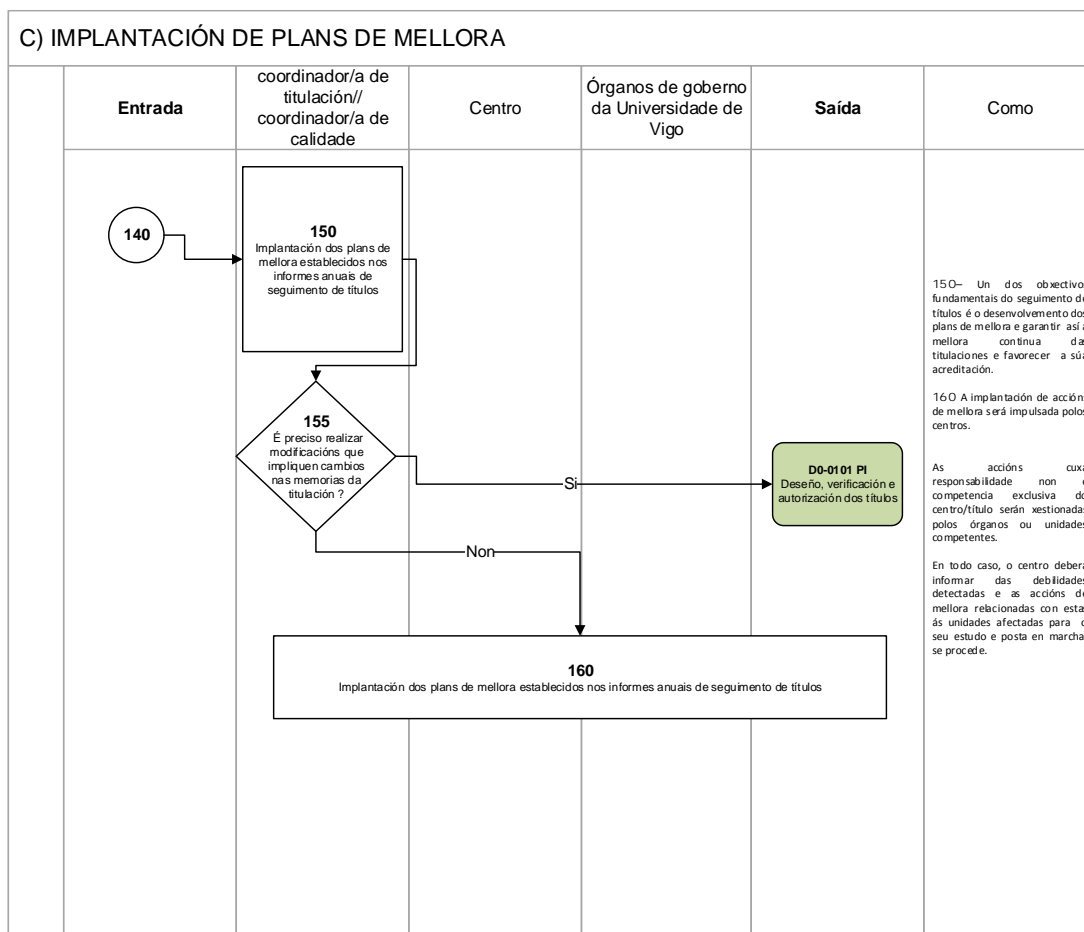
C) IMPLANTACIÓN DE PLANS DE MELLORA

| Entrada | coordinador/a de titulación// coordinador/a de calidade | Centro | Órganos de goberno da Universidade de Vigo | Saída | Como |
|---|---|---|---|---|---|

140

150
Implantación dos plans de mellora establecidos nos informes anuais de seguimento de títulos

155
É preciso realizar modificacións que impliquen cambios nas memorias da titulación ?

Si

D0-0101 PI
Deseño, verificación e autorización dos títulos

Non

160
Implantación dos plans de mellora establecidos nos informes anuais de seguimento de títulos

150– Un dos obxectivo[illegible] fundamentais do seguimento d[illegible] títulos é o desenvolvemento dos plans de mellora e garantir así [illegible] mellora continua da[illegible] titulaciones e favorecer a sú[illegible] acreditación.

160 A implantación de accións de mellora será impulsada polos centros.

As accións cux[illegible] responsabilidade non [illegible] competencia exclusiva d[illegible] centro/título serán xestionadas polos órganos ou unidades competentes.

En todo caso, o centro deber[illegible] informar das debilidades detectadas e as accións d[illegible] mellora relacionadas con esta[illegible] ás unidades afectadas para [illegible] seu estudo e posta en marcha se procede.